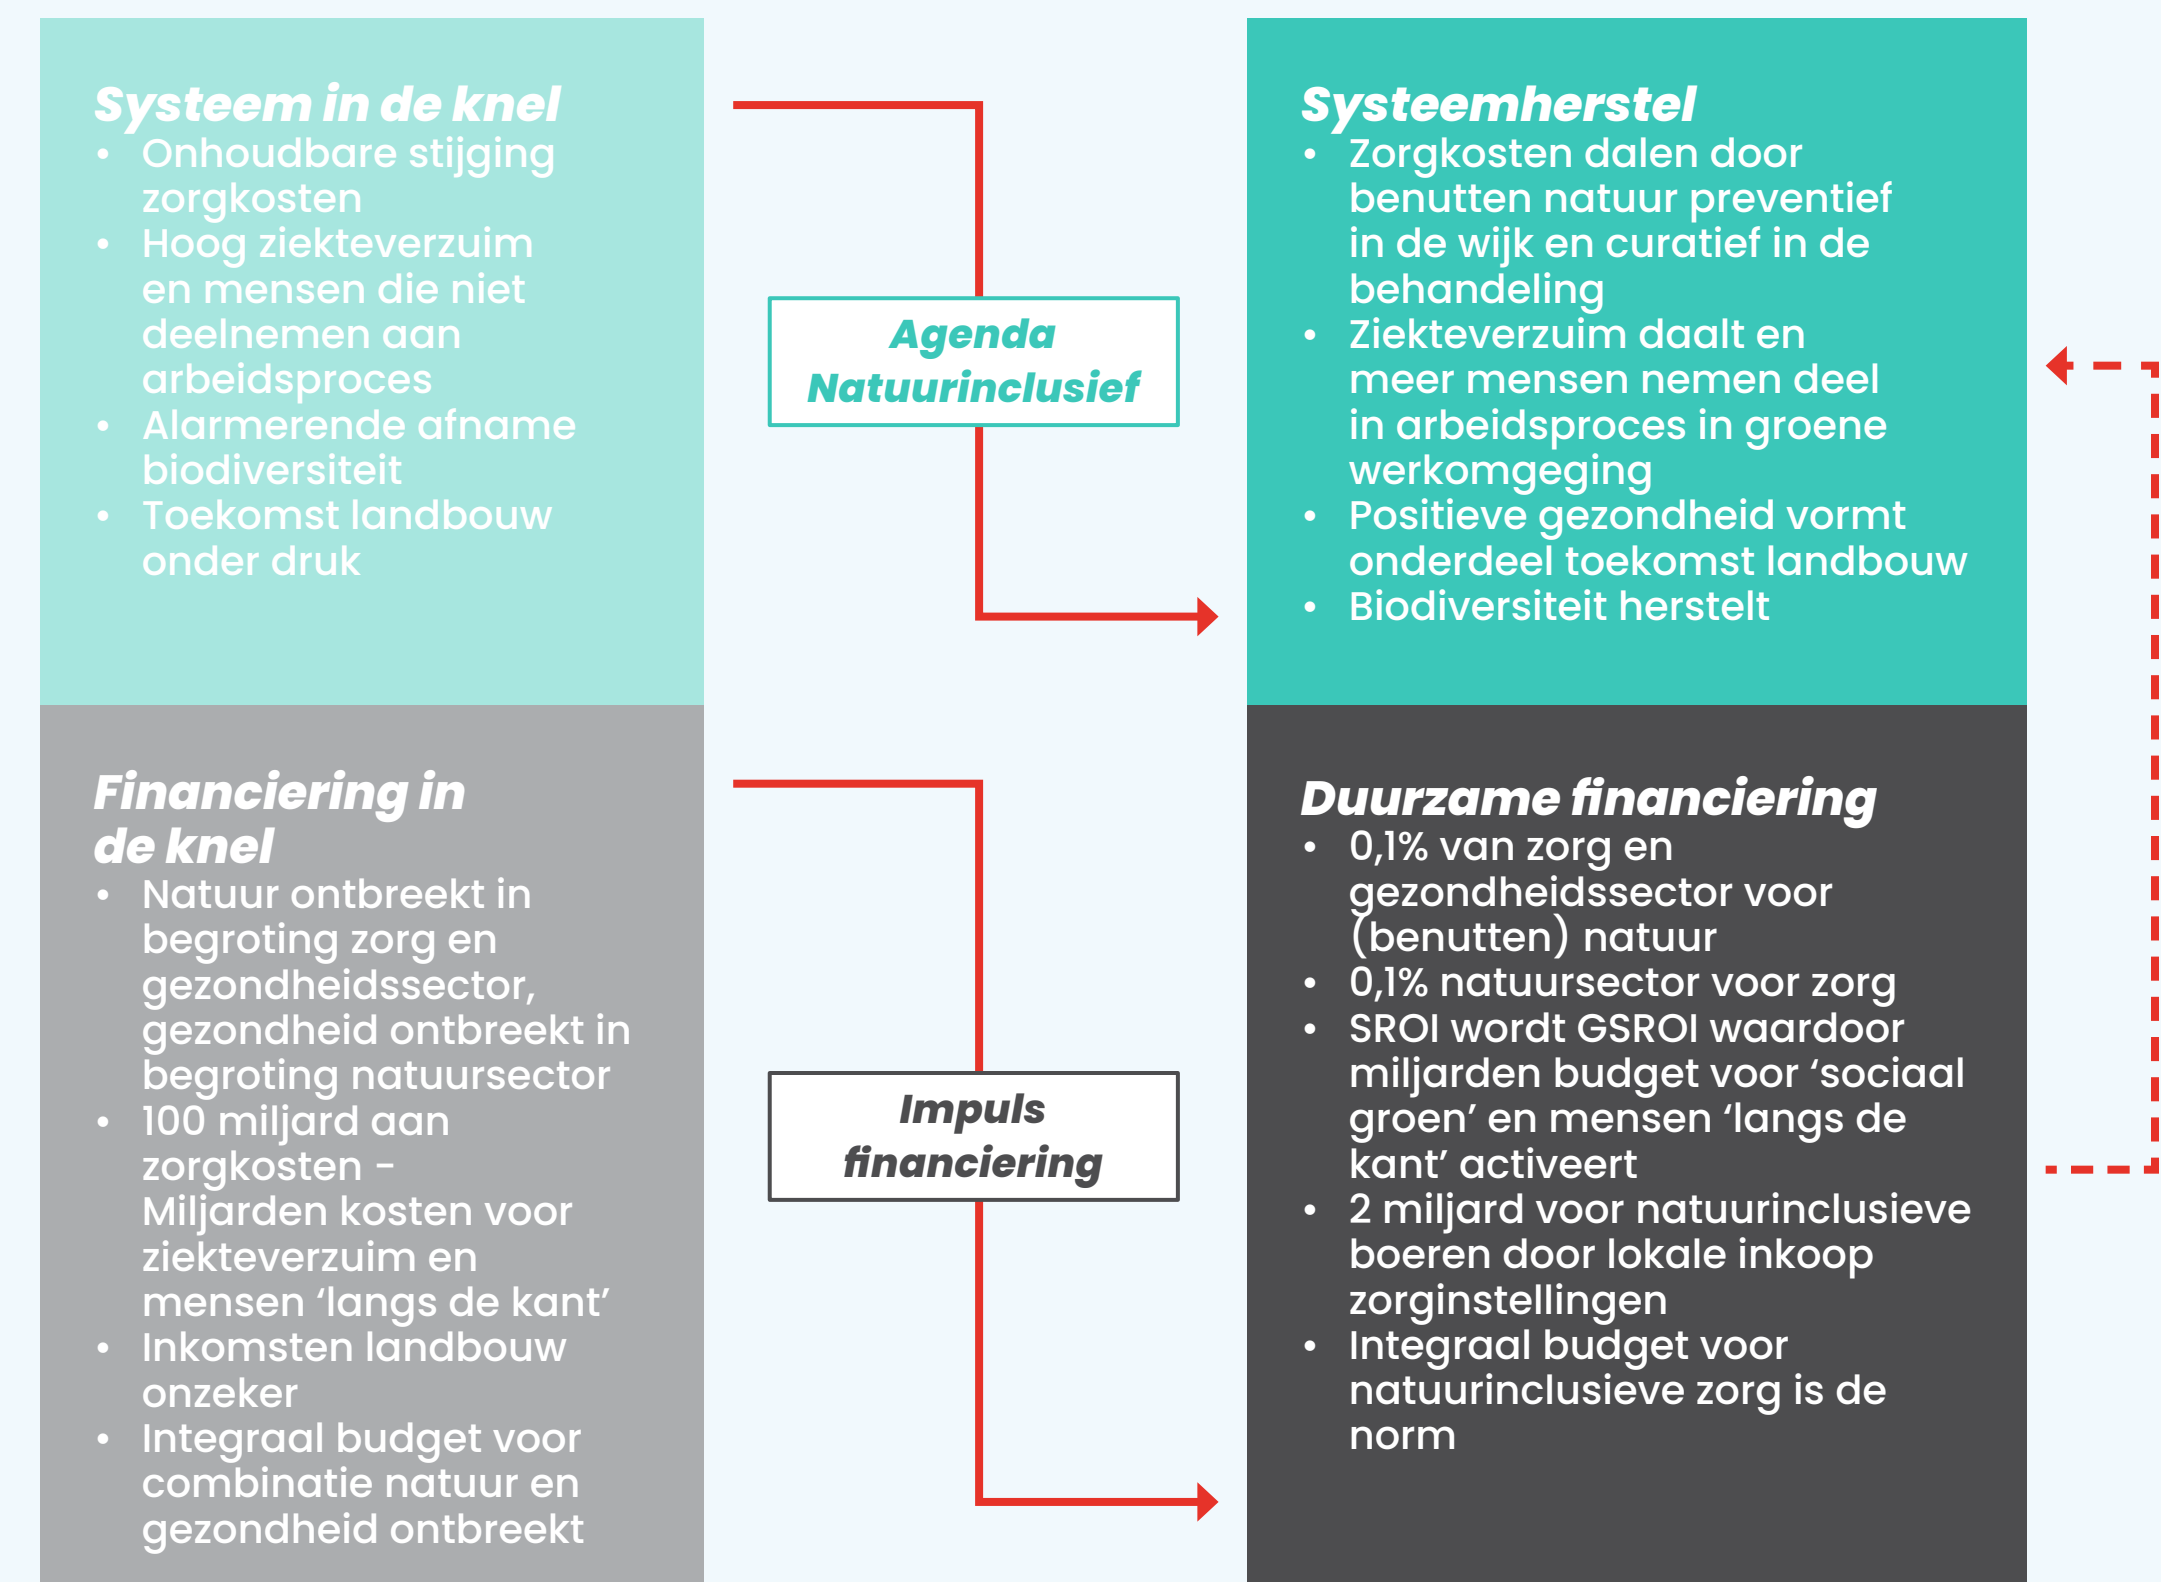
**Systeem in de knel**
- Onhoudbare stijging zorgkosten
- Hoog ziekteverzuim en mensen die niet deelnemen aan arbeidsproces
- Alarmerende afname biodiversiteit
- Toekomst landbouw onder druk

Agenda Natuurinclusief

**Systeemherstel**
- Zorgkosten dalen door benutten natuur preventief in de wijk en curatief in de behandeling
- Ziekteverzuim daalt en meer mensen nemen deel in arbeidsproces in groene werkomgeging
- Positieve gezondheid vormt onderdeel toekomst landbouw
- Biodiversiteit herstelt

**Financiering in de knel**
- Natuur ontbreekt in begroting zorg en gezondheidssector, gezondheid ontbreekt in begroting natuursector
- 100 miljard aan zorgkosten - Miljarden kosten voor ziekteverzuim en mensen ‘langs de kant’
- Inkomsten landbouw onzeker
- Integraal budget voor combinatie natuur en gezondheid ontbreekt

Impuls financiering

**Duurzame financiering**
- 0,1% van zorg en gezondheidssector voor (benutten) natuur
- 0,1% natuursector voor zorg
- SROI wordt GSROI waardoor miljarden budget voor ‘sociaal groen’ en mensen ‘langs de kant’ activeert
- 2 miljard voor natuurinclusieve boeren door lokale inkoop zorginstellingen
- Integraal budget voor natuurinclusieve zorg is de norm